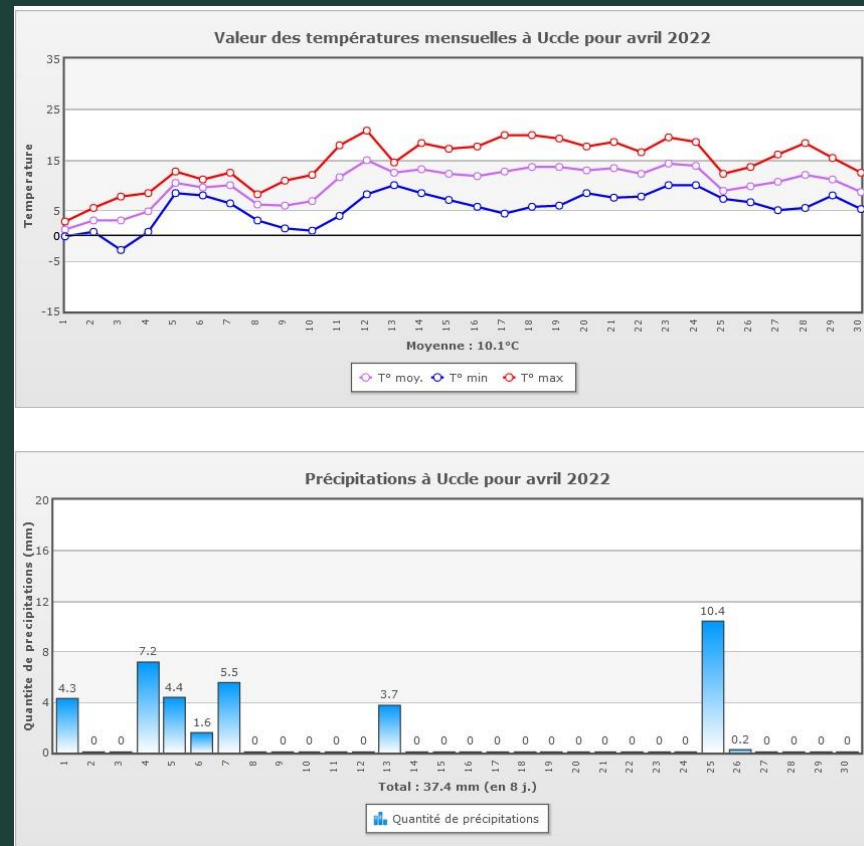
Valeur des températures mensuelles à Uccle pour avril 2022

Temperature

35
25
15
5
0
-5
-15

1 2 3 4 5 6 7 8 9 10 11 12 13 14 15 16 17 18 19 20 21 22 23 24 25 26 27 28 29 30

Moyenne : 10.1°C

T° moy. T° min T° max

Précipitations à Uccle pour avril 2022

Quantite de precipitations (mm)

20
16
12
8
4
0

4.3 0 0 7.2 4.4 1.6 5.5 0 0 0 0 0 3.7 0 0 0 0 0 0 0 0 0 0 0 10.4 0.2 0 0 0 0

1 2 3 4 5 6 7 8 9 10 11 12 13 14 15 16 17 18 19 20 21 22 23 24 25 26 27 28 29 30

Total : 37.4 mm (en 8 j.)

Quantité de précipitations